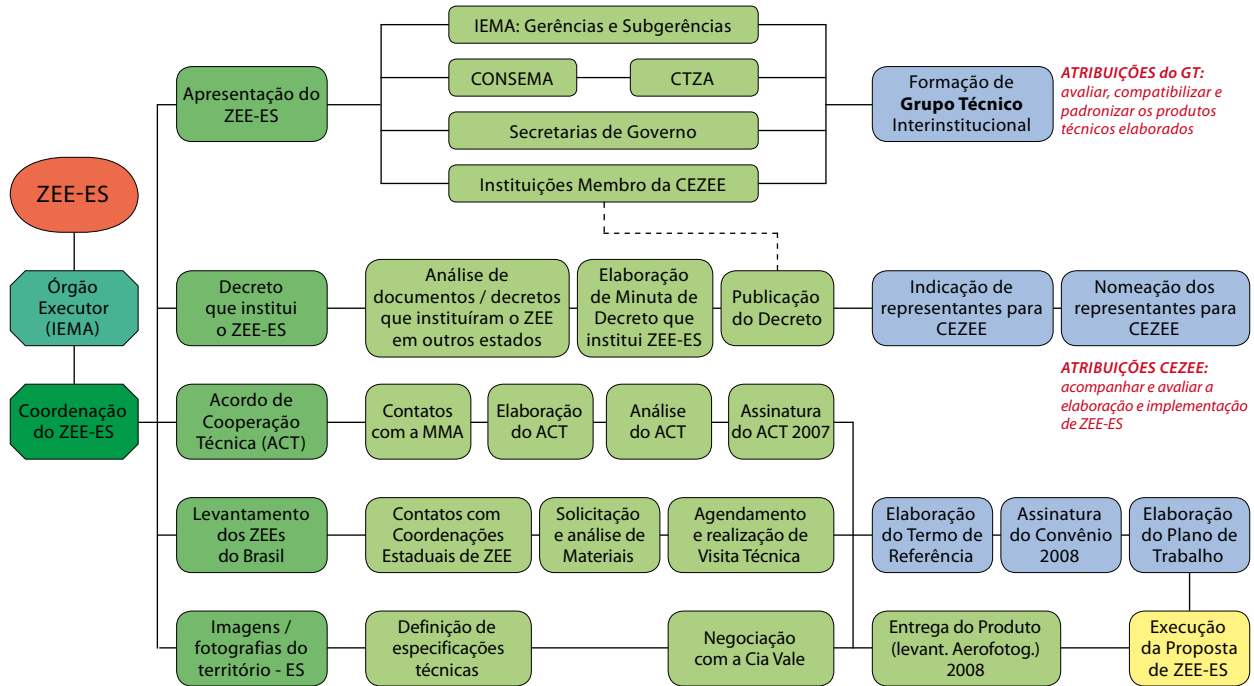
ZEE-ES

Órgão Executor (IEMA)

Coordenação do ZEE-ES

Apresentação do ZEE-ES

IEMA: Gerências e Subgerências

CONSEMA

CTZA

Secretarias de Governo

Instituições Membro da CEZEE

Formação de **Grupo Técnico** Interinstitucional

*ATRIBUIÇÕES do GT:* *avaliar, compatibilizar e padronizar os produtos técnicos elaborados*

Decreto que institui o ZEE-ES

Análise de documentos / decretos que instituíram o ZEE em outros estados

Elaboração de Minuta de Decreto que institui ZEE-ES

Publicação do Decreto

Indicação de representantes para CEZEE

Nomeação dos representantes para CEZEE

*ATRIBUIÇÕES CEZEE:* *acompanhar e avaliar a elaboração e implementação de ZEE-ES*

Acordo de Cooperação Técnica (ACT)

Contatos com a MMA

Elaboração do ACT

Análise do ACT

Assinatura do ACT 2007

Levantamento dos ZEEs do Brasil

Contatos com Coordenações Estaduais de ZEE

Solicitação e análise de Materiais

Agendamento e realização de Visita Técnica

Elaboração do Termo de Referência

Assinatura do Convênio 2008

Elaboração do Plano de Trabalho

Imagens / fotografias do território - ES

Definição de especificações técnicas

Negociação com a Cia Vale

Entrega do Produto (levant. Aerofotog.) 2008

Execução da Proposta de ZEE-ES